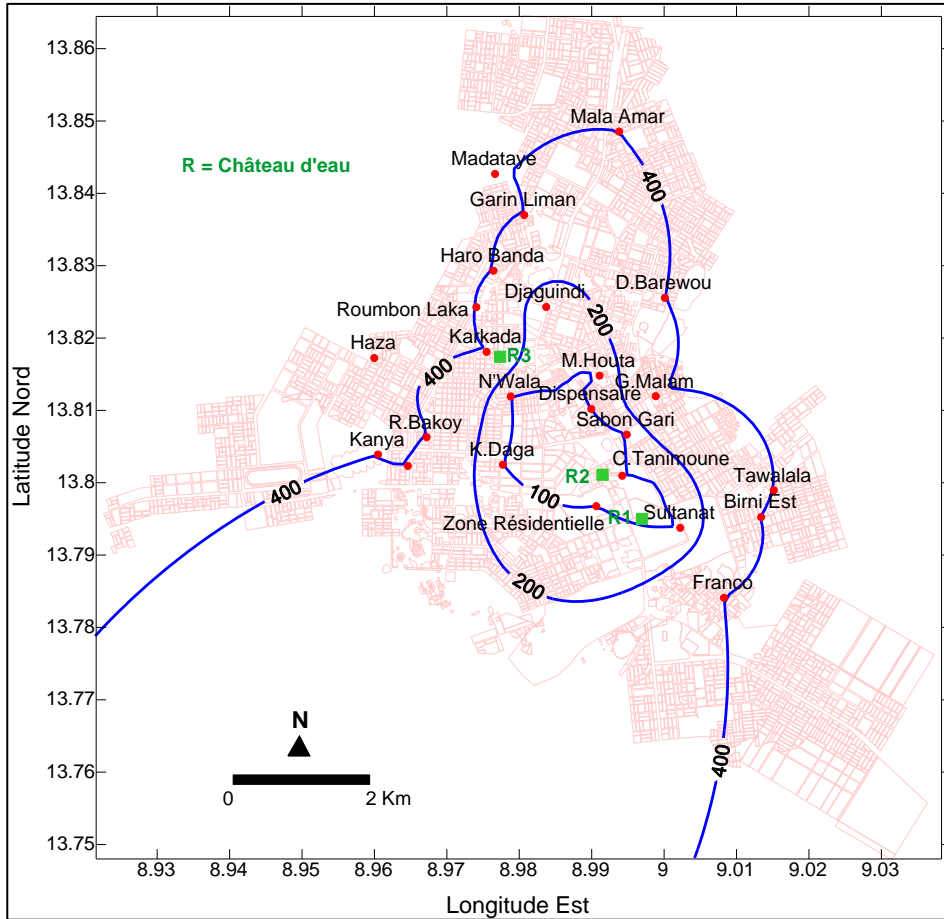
R = Château d'eau

Mala Amar
Madataye
Garin Liman
Haro Banda
D.Barewou
Djaguindi
Roumbon Laka
Haza
Karkada
R3
M.Houta
N'Wala
G.Malam
Dispensaire
R.Bakoy
Sabon Gari
Kanya
K.Daga
C.Tanimoune
R2
Tawalala
Birni Est
Zone Résidentielle
R1
Sultanat
Franco
400
200
400
100
200
400
400

N
0
2 Km

Latitude Nord
13.86
13.85
13.84
13.83
13.82
13.81
13.8
13.79
13.78
13.77
13.76
13.75

8.93
8.94
8.95
8.96
8.97
8.98
8.99
9
9.01
9.02
9.03
Longitude Est